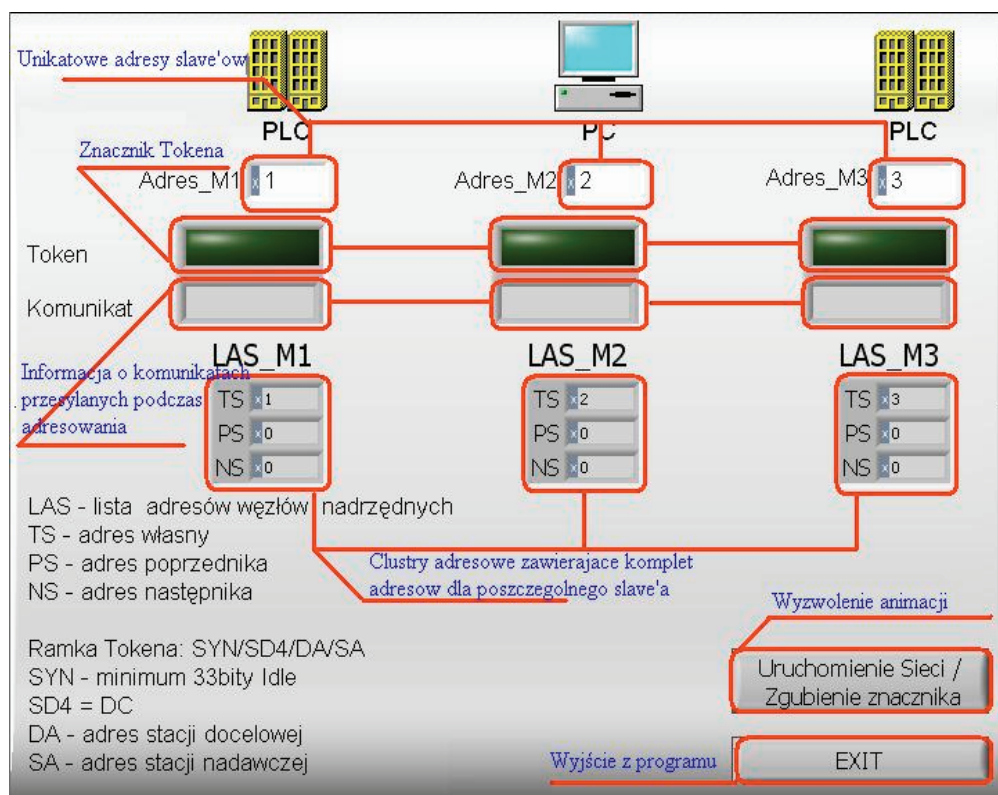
Unikatowe adresy slave'ow

PLC

PC

PLC

Znacznik Tokena

Adres_M1 1

Adres_M2 2

Adres_M3 3

Token

Komunikat

LAS_M1

LAS_M2

LAS_M3

Informacja o komunikatach przesylanych podczas adresowania

TS 1
PS 0
NS 0

TS 2
PS 0
NS 0

TS 3
PS 0
NS 0

LAS - lista adresów węzłów nadrzędnych
TS - adres własny
PS - adres poprzednika
NS - adres następnika

Clustry adresowe zawierajace komplet adresow dla poszczegolnego slave'a

Wyzwolenie animacji

Ramka Tokena: SYN/SD4/DA/SA
SYN - minimum 33bity Idle
SD4 = DC
DA - adres stacji docelowej
SA - adres stacji nadawczej

Uruchomienie Sieci / Zgubienie znacznika

Wyjście z programu

EXIT